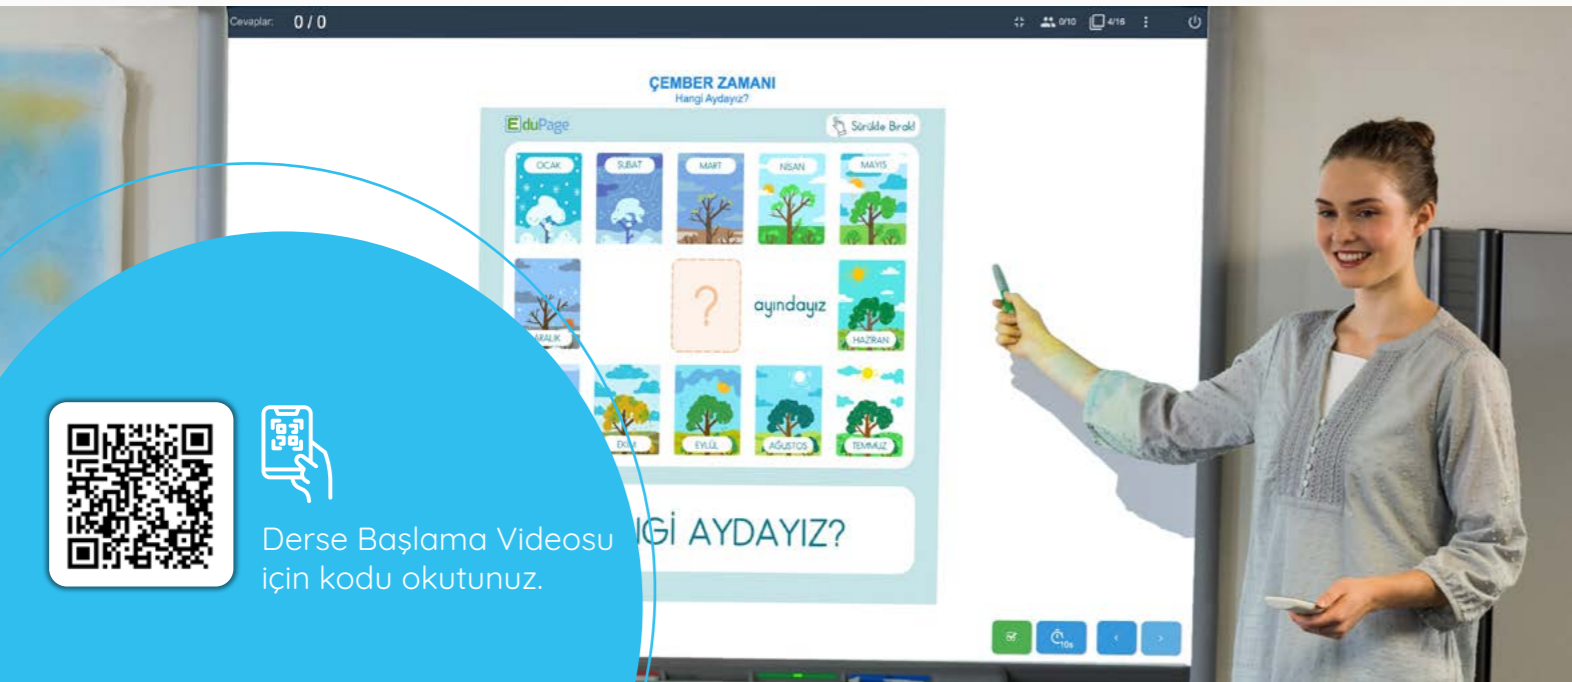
Cevaplar: 0 / 0

0/10 4/15

ÇEMBER ZAMANI
Hangi Aydayız?

EduPage

Sürükle Bırak!

OCAK
ŞUBAT
MART
NİSAN
MAYIS

?

ayındayız

ARALIK
HAZİRAN

EKİM
EYLÜL
AĞUSTOS
TEMMUZ

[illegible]Gİ AYDAYIZ?

10s

Derse Başlama Videosu için kodu okutunuz.